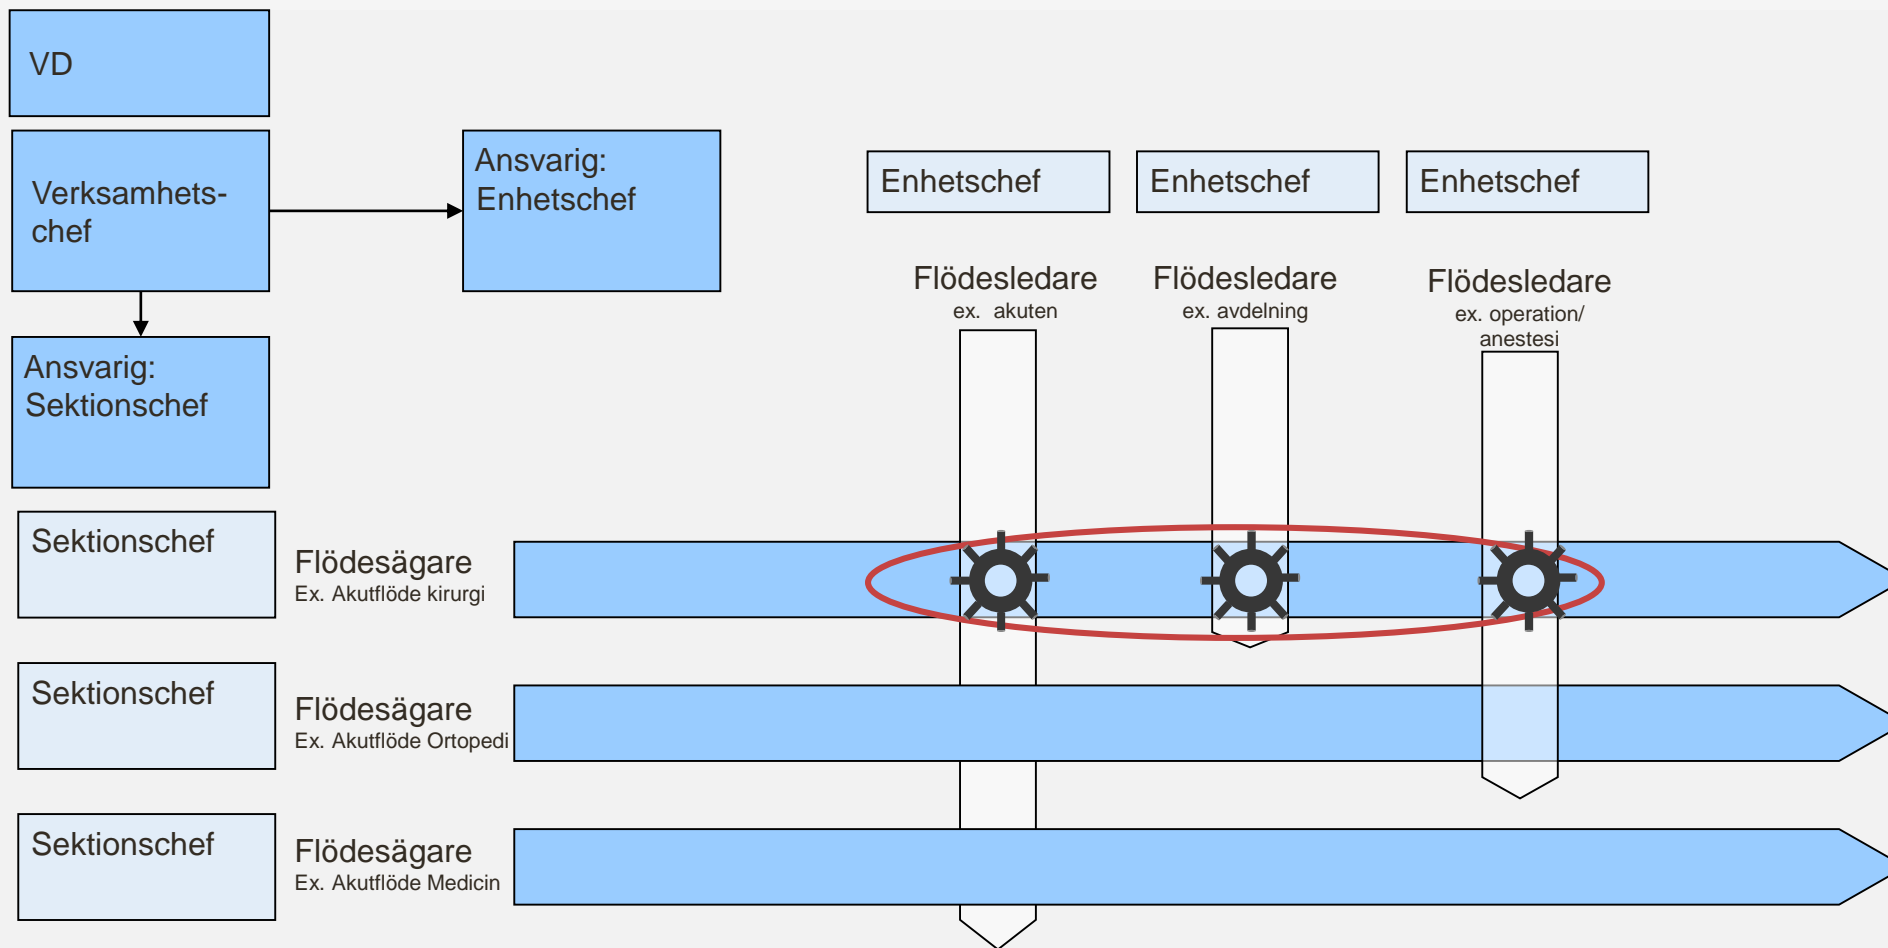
VD

Verksamhetschef

Ansvarig: Enhetschef

Ansvarig: Sektionschef

Enhetschef

Enhetschef

Enhetschef

Flödesledare
ex. akuten

Flödesledare
ex. avdelning

Flödesledare
ex. operation/ anestesi

Sektionschef

Flödesägare
Ex. Akutflöde kirurgi

Sektionschef

Flödesägare
Ex. Akutflöde Ortopedi

Sektionschef

Flödesägare
Ex. Akutflöde Medicin